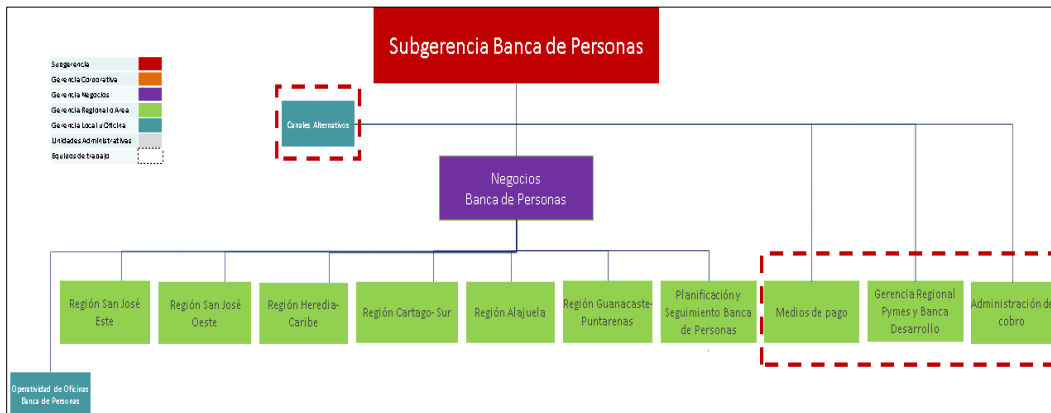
Subgerencia Banca de Personas

Subgerencia
Gerencia Corporativa
Gerencia Negocios
Gerencia Regional o Area
Gerencia Local u Oficina
Unidades Administrativas
Equipos de trabajo

Canales Alternativos

Negocios Banca de Personas

Región San José Este

Región San José Oeste

Región Heredia-Caribe

Región Cartago- Sur

Región Alajuela

Región Guanacaste-Puntarenas

Planificación y Seguimiento Banca de Personas

Medios de pago

Gerencia Regional Pymes y Banca Desarrollo

Administración de cobro

Operatividad de Oficinas Banca de Personas